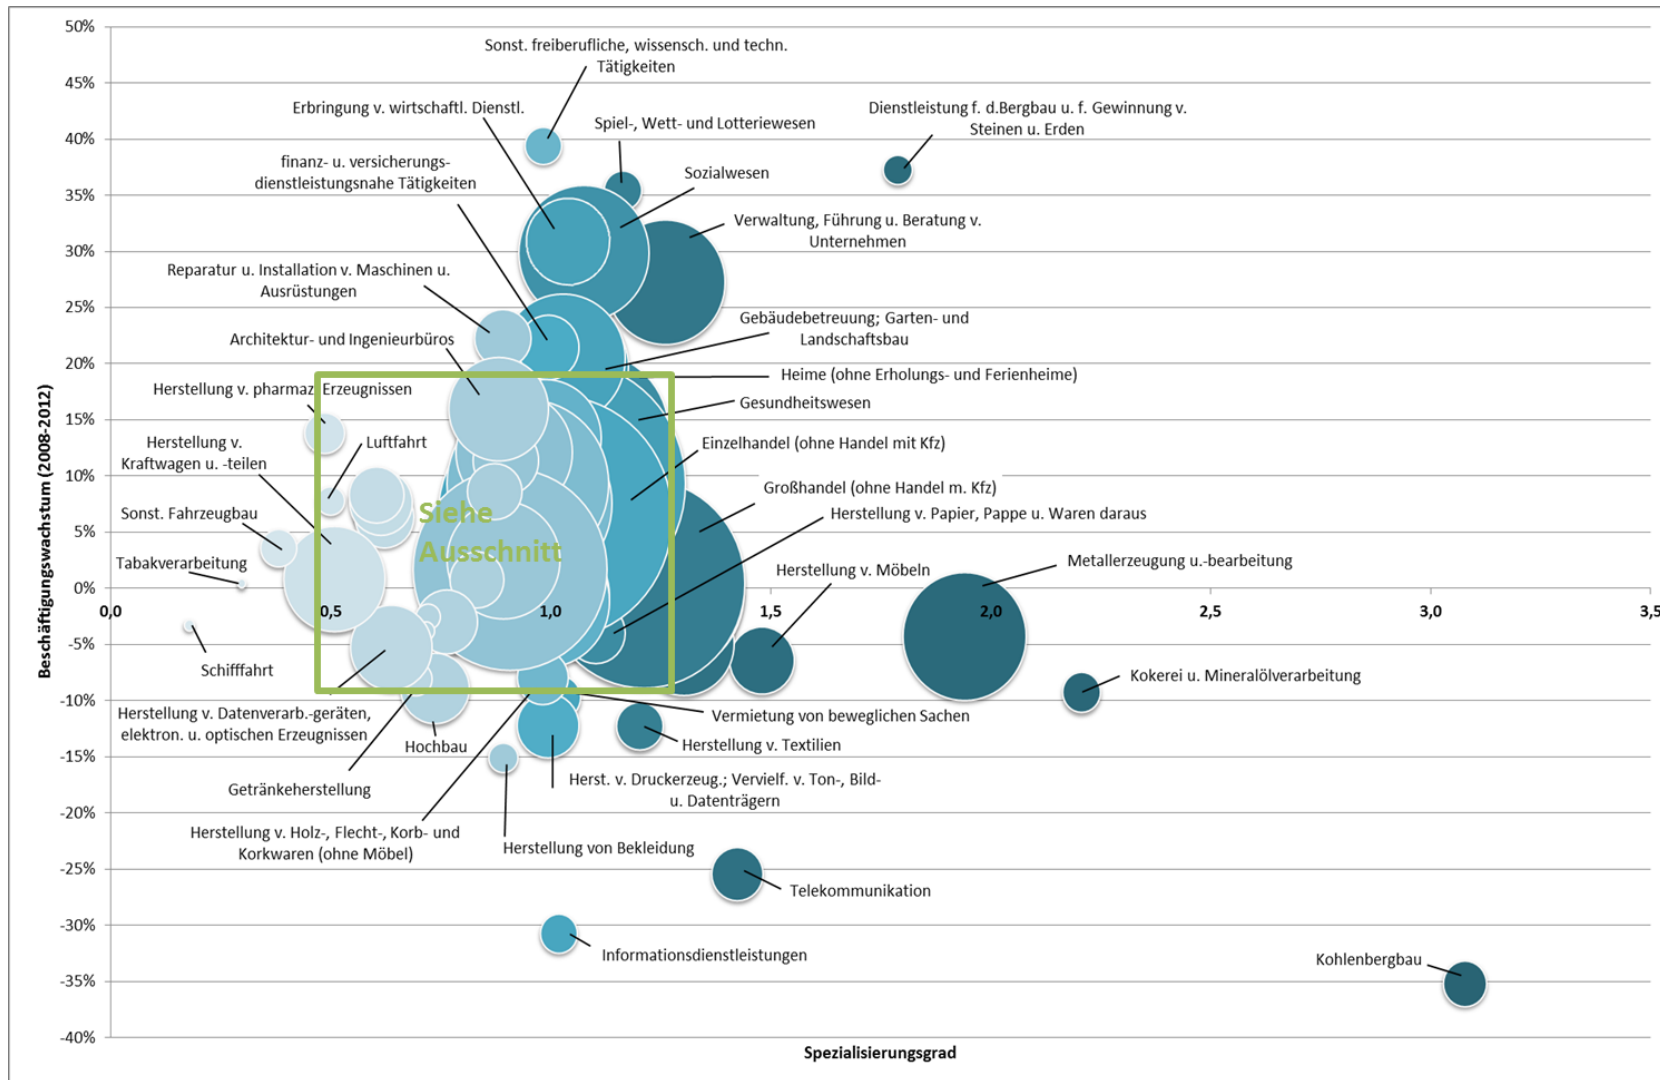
50%
45%
40%
35%
30%
25%
20%
15%
10%
5%
0%
-5%
-10%
-15%
-20%
-25%
-30%
-35%
-40%

Beschäftigungswachstum (2008-2012)

0,0
0,5
1,0
1,5
2,0
2,5
3,0
3,5

Spezialisierungsgrad

Sonst. freiberufliche, wissensch. und techn. Tätigkeiten
Erbringung v. wirtschaftl. Dienstl.
Spiel-, Wett- und Lotteriewesen
Dienstleistung f. d.Bergbau u. f. Gewinnung v. Steinen u. Erden
finanz- u. versicherungs-dienstleistungsnahe Tätigkeiten
Sozialwesen
Verwaltung, Führung u. Beratung v. Unternehmen
Reparatur u. Installation v. Maschinen u. Ausrüstungen
Gebäudebetreuung; Garten- und Landschaftsbau
Architektur- und Ingenieurbüros
Heime (ohne Erholungs- und Ferienheime)
Herstellung v. pharmaz. Erzeugnissen
Gesundheitswesen
Herstellung v. Kraftwagen u. -teilen
Luftfahrt
Einzelhandel (ohne Handel mit Kfz)
Großhandel (ohne Handel m. Kfz)
Sonst. Fahrzeugbau
Siehe Ausschnitt
Herstellung v. Papier, Pappe u. Waren daraus
Tabakverarbeitung
Herstellung v. Möbeln
Metallerzeugung u.-bearbeitung
Schifffahrt
Kokerei u. Mineralölverarbeitung
Herstellung v. Datenverarb.-geräten, elektron. u. optischen Erzeugnissen
Hochbau
Vermietung von beweglichen Sachen
Herstellung v. Textilien
Getränkeherstellung
Herst. v. Druckerzeug.; Vervielf. v. Ton-, Bild- u. Datenträgern
Herstellung v. Holz-, Flecht-, Korb- und Korkwaren (ohne Möbel)
Herstellung von Bekleidung
Telekommunikation
Informationsdienstleistungen
Kohlenbergbau